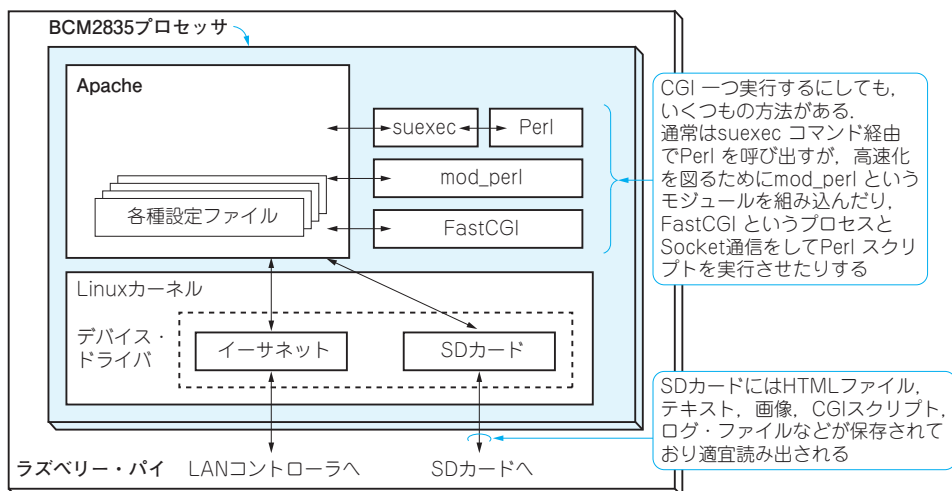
BCM2835プロセッサ

Apache

suexec

Perl

mod_perl

各種設定ファイル

FastCGI

CGI 一つ実行するにしても，いくつもの方法がある．通常はsuexec コマンド経由でPerl を呼び出すが，高速化を図るためにmod_perl というモジュールを組み込んだり，FastCGI というプロセスとSocket通信をしてPerl スクリプトを実行させたりする

Linuxカーネル

デバイス・ドライバ

イーサネット

SDカード

SDカードにはHTMLファイル，テキスト，画像，CGIスクリプト，ログ・ファイルなどが保存されており適宜読み出される

ラズベリー・パイ

LANコントローラへ

SDカードへ